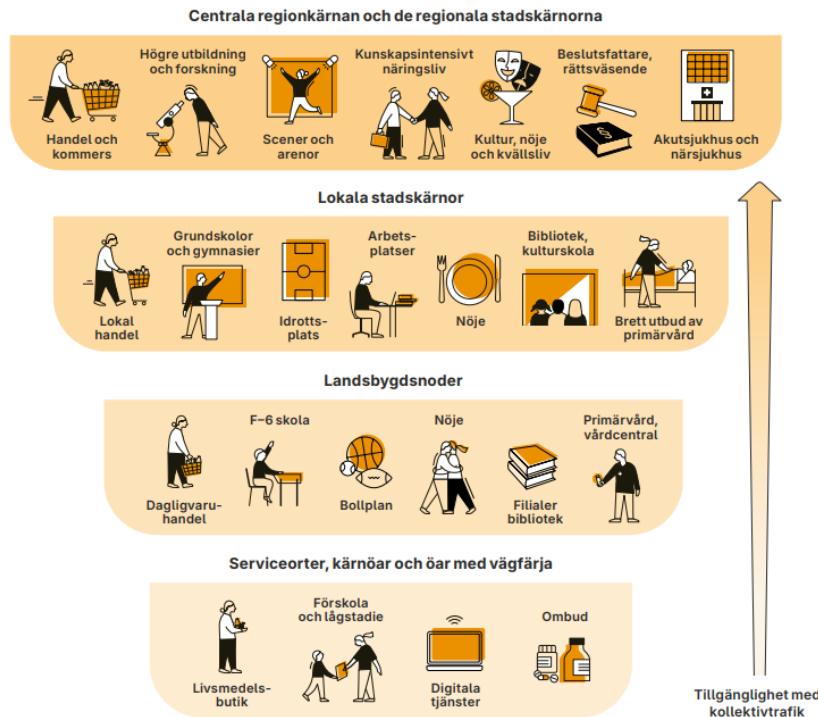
Centrala regionkärnan och de regionala stadskärnorna

Handel och kommers

Högre utbildning och forskning

Scener och arenor

Kunskapsintensivt näringsliv

Kultur, nöje och kvällsliv

Beslutsfattare, rättsväsende

Akutsjukhus och närsjukhus

Lokala stadskärnor

Lokal handel

Grundskolor och gymnasier

Idrottsplats

Arbetsplatser

Nöje

Bibliotek, kulturskola

Brett utbud av primärvård

Landsbygdsnoder

Dagligvaruhandel

F–6 skola

Bollplan

Nöje

Filialer bibliotek

Primärvård, vårdcentral

Serviceorter, kärnöar och öar med vägfärja

Livsmedelsbutik

Förskola och lågstadie

Digitala tjänster

Ombud

Tillgänglighet med kollektivtrafik